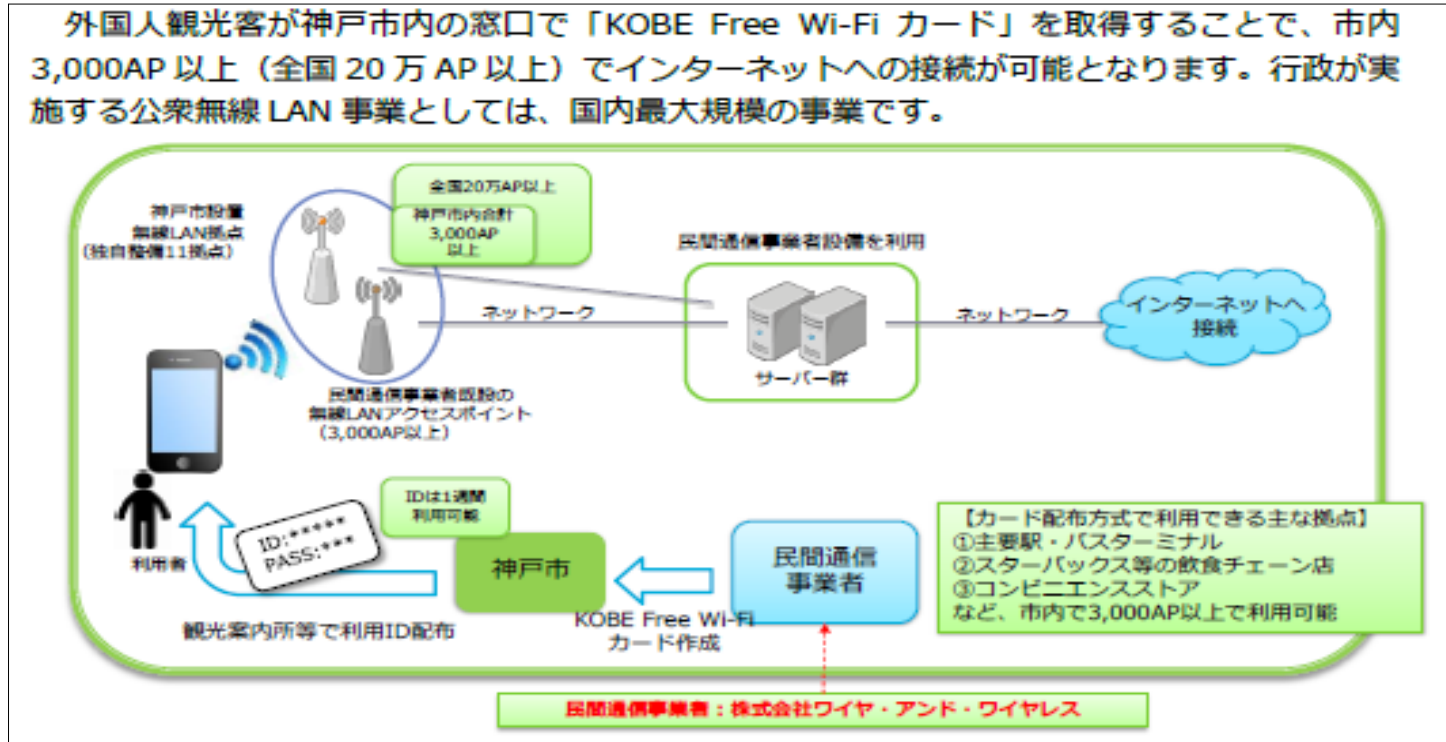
外国人観光客が神戸市内の窓口で「KOBE Free Wi-Fi カード」を取得することで、市内 3,000AP 以上（全国 20 万 AP 以上）でインターネットへの接続が可能となります。行政が実施する公衆無線 LAN 事業としては、国内最大規模の事業です。

全国20万AP以上

神戸市内合計
3,000AP
以上

神戸市設置
無線LAN拠点
（独自整備11拠点）

民間通信事業者設備を利用

ネットワーク

ネットワーク

インターネットへ
接続

サーバー群

民間通信事業者既設の
無線LANアクセスポイント
（3,000AP以上）

IDは1週間
利用可能

ID:*****
PASS:***

利用者

神戸市

民間通信
事業者

【カード配布方式で利用できる主な拠点】
①主要駅・バスターミナル
②スターバックス等の飲食チェーン店
③コンビニエンスストア
など、市内で3,000AP以上で利用可能

観光案内所等で利用ID配布

KOBE Free Wi-Fi
カード作成

民間通信事業者：株式会社ワイヤ・アンド・ワイヤレス